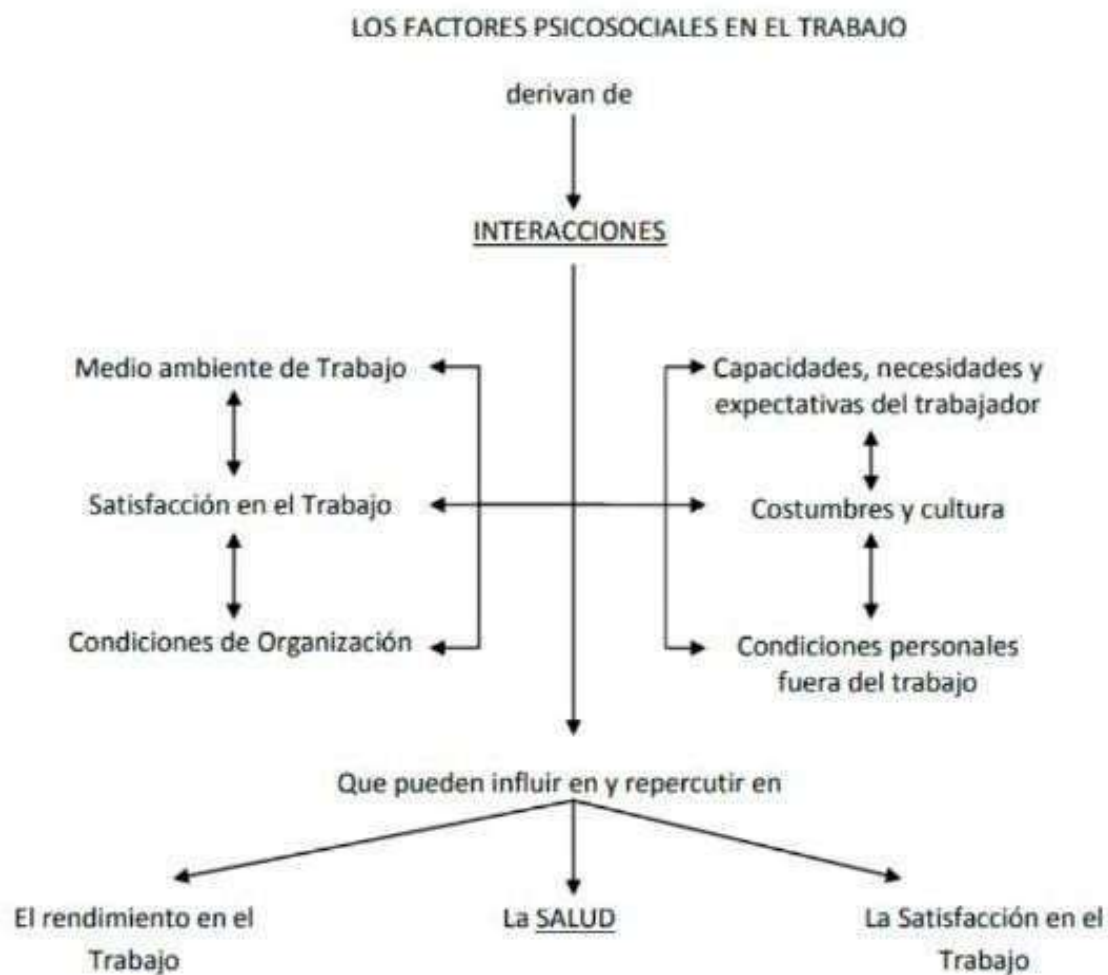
LOS FACTORES PSICOSOCIALES EN EL TRABAJO

derivan de

INTERACCIONES

Medio ambiente de Trabajo

Satisfacción en el Trabajo

Condiciones de Organización

Capacidades, necesidades y expectativas del trabajador

Costumbres y cultura

Condiciones personales fuera del trabajo

Que pueden influir en y repercutir en

El rendimiento en el Trabajo

La SALUD

La Satisfacción en el Trabajo